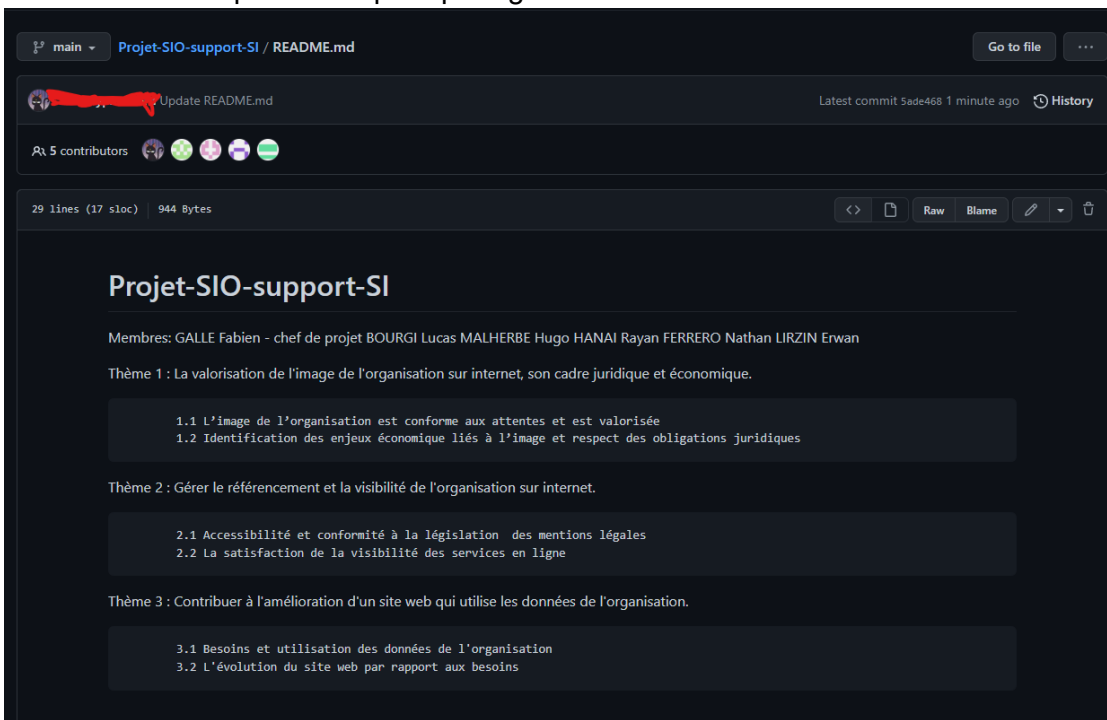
main Projet-SIO-support-SI / README.md

Go to file ···

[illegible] Update README.md

Latest commit 5ade468 1 minute ago History

5 contributors

29 lines (17 sloc) | 944 Bytes

Raw Blame

Projet-SIO-support-SI

Membres: GALLE Fabien - chef de projet BOURGI Lucas MALHERBE Hugo HANAI Rayan FERRERO Nathan LIRZIN Erwan

Thème 1 : La valorisation de l'image de l'organisation sur internet, son cadre juridique et économique.

1.1 L'image de l'organisation est conforme aux attentes et est valorisée
1.2 Identification des enjeux économique liés à l'image et respect des obligations juridiques

Thème 2 : Gérer le référencement et la visibilité de l'organisation sur internet.

2.1 Accessibilité et conformité à la législation des mentions légales
2.2 La satisfaction de la visibilité des services en ligne

Thème 3 : Contribuer à l'amélioration d'un site web qui utilise les données de l'organisation.

3.1 Besoins et utilisation des données de l'organisation
3.2 L'évolution du site web par rapport aux besoins